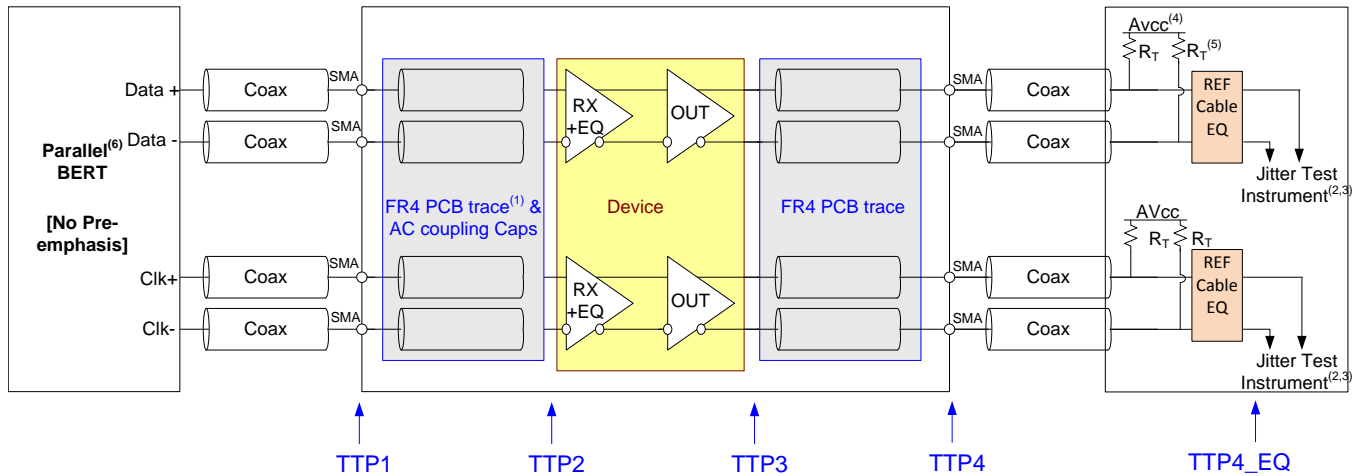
Parallel$^{(6)}$ BERT

[No Pre-emphasis]

Data +
Data -
Clk+
Clk-

Coax
Coax
Coax
Coax

SMA
SMA
SMA
SMA

FR4 PCB trace$^{(1)}$ & AC coupling Caps

RX +EQ
OUT
Device
RX +EQ
OUT

FR4 PCB trace

SMA
SMA
SMA
SMA

Coax
Coax
Coax
Coax

Avcc$^{(4)}$
$R_T$
$R_T^{(5)}$
REF Cable EQ
Jitter Test Instrument$^{(2,3)}$

AVcc
$R_T$
$R_T$
REF Cable EQ
Jitter Test Instrument$^{(2,3)}$

TTP1
TTP2
TTP3
TTP4
TTP4_EQ